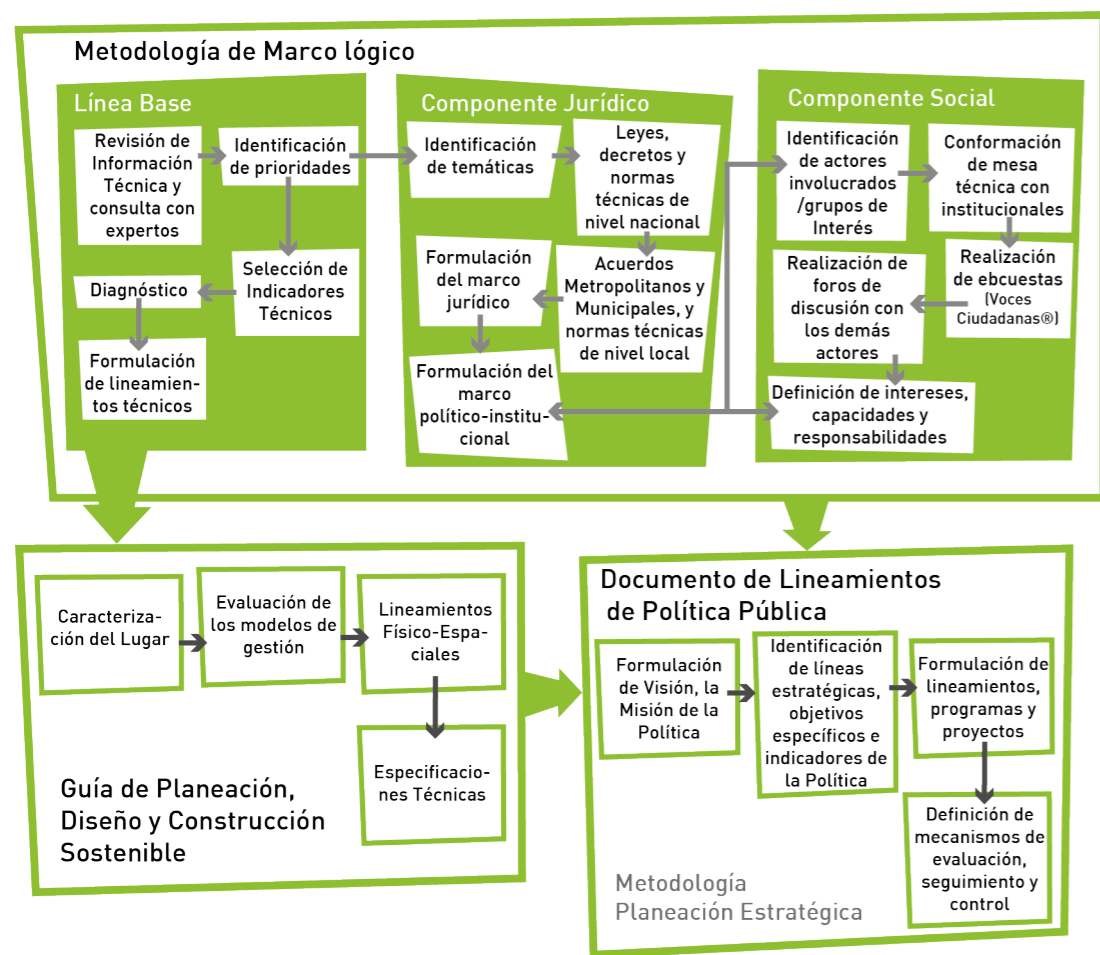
Metodología de Marco lógico

Línea Base

Revisión de Información Técnica y consulta con expertos

Identificación de prioridades

Selección de Indicadores Técnicos

Diagnóstico

Formulación de lineamientos técnicos

Componente Jurídico

Identificación de temáticas

Leyes, decretos y normas técnicas de nivel nacional

Acuerdos Metropolitanos y Municipales, y normas técnicas de nivel local

Formulación del marco jurídico

Formulación del marco político-institucional

Componente Social

Identificación de actores involucrados /grupos de Interés

Conformación de mesa técnica con institucionales

Realización de ebcuestas (Voces Ciudadanas®)

Realización de foros de discusión con los demás actores

Definición de intereses, capacidades y responsabilidades

Caracterización del Lugar

Evaluación de los modelos de gestión

Lineamientos Físico-Espaciales

Especificaciones Técnicas

Guía de Planeación, Diseño y Construcción Sostenible

Documento de Lineamientos de Política Pública

Formulación de Visión, la Misión de la Política

Identificación de líneas estratégicas, objetivos específicos e indicadores de la Política

Formulación de lineamientos, programas y proyectos

Definición de mecanismos de evaluación, seguimiento y control

Metodología Planeación Estratégica